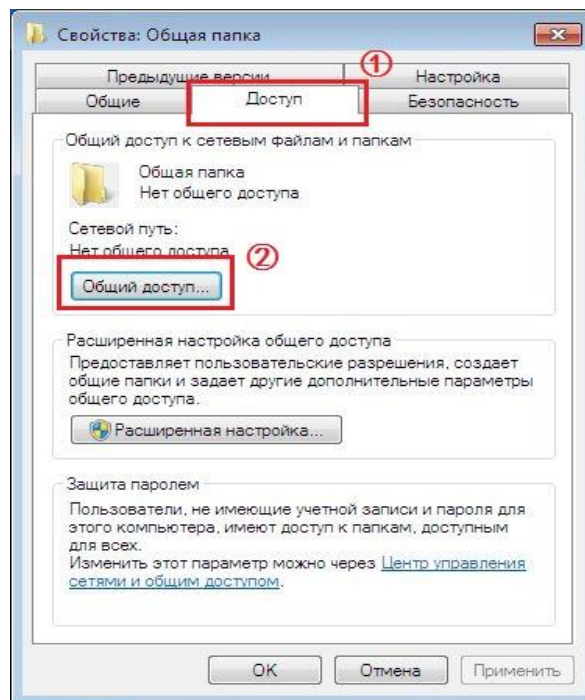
Свойства: Общая папка

Предыдущие версии
①
Настройка
Общие
Доступ
Безопасность

Общий доступ к сетевым файлам и папкам
Общая папка
Нет общего доступа
Сетевой путь:
Нет общего доступа
②
Общий доступ...

Расширенная настройка общего доступа
Предоставляет пользовательские разрешения, создает общие папки и задает другие дополнительные параметры общего доступа.
Расширенная настройка...

Защита паролем
Пользователи, не имеющие учетной записи и пароля для этого компьютера, имеют доступ к папкам, доступным для всех.
Изменить этот параметр можно через Центр управления сетями и общим доступом.

OK
Отмена
Применить